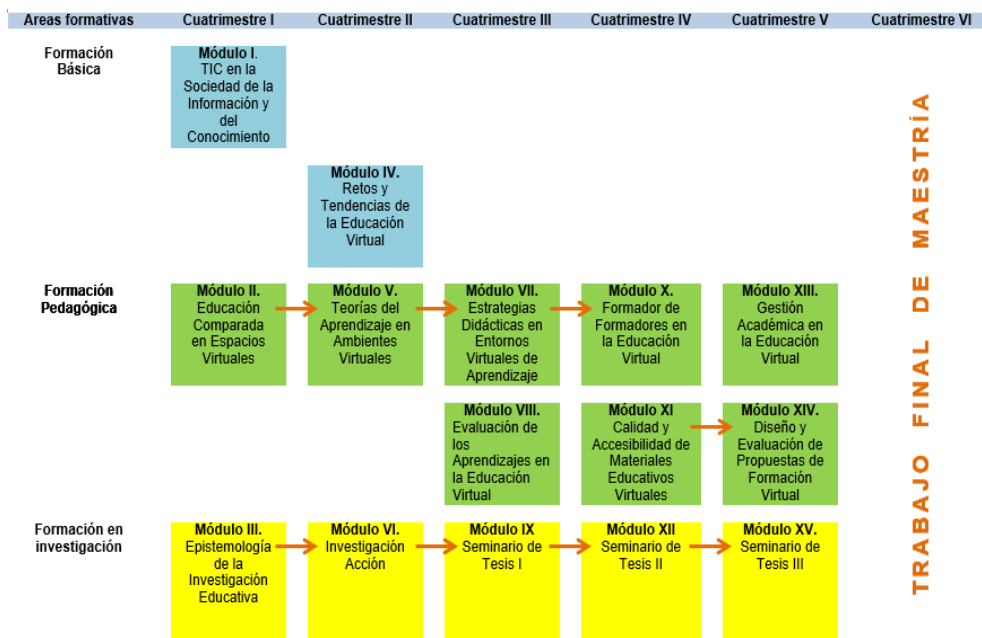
| Areas formativas | Cuatrimestre I | Cuatrimestre II | Cuatrimestre III | Cuatrimestre IV | Cuatrimestre V | Cuatrimestre VI |
|---|---|---|---|---|---|---|
| Formación Básica | **Módulo I.** TIC en la Sociedad de la Información y del Conocimiento | | | | | |
| | | **Módulo IV.** Retos y Tendencias de la Educación Virtual | | | | |
| Formación Pedagógica | **Módulo II.** Educación Comparada en Espacios Virtuales | **Módulo V.** Teorías del Aprendizaje en Ambientes Virtuales | **Módulo VII.** Estrategias Didácticas en Entornos Virtuales de Aprendizaje | **Módulo X.** Formador de Formadores en la Educación Virtual | **Módulo XIII.** Gestión Académica en la Educación Virtual | |
| | | | **Módulo VIII.** Evaluación de los Aprendizajes en la Educación Virtual | **Módulo XI** Calidad y Accesibilidad de Materiales Educativos Virtuales | **Módulo XIV.** Diseño y Evaluación de Propuestas de Formación Virtual | |
| Formación en investigación | **Módulo III.** Epistemología de la Investigación Educativa | **Módulo VI.** Investigación Acción | **Módulo IX** Seminario de Tesis I | **Módulo XII** Seminario de Tesis II | **Módulo XV.** Seminario de Tesis III | |

TRABAJO FINAL DE MAESTRÍA